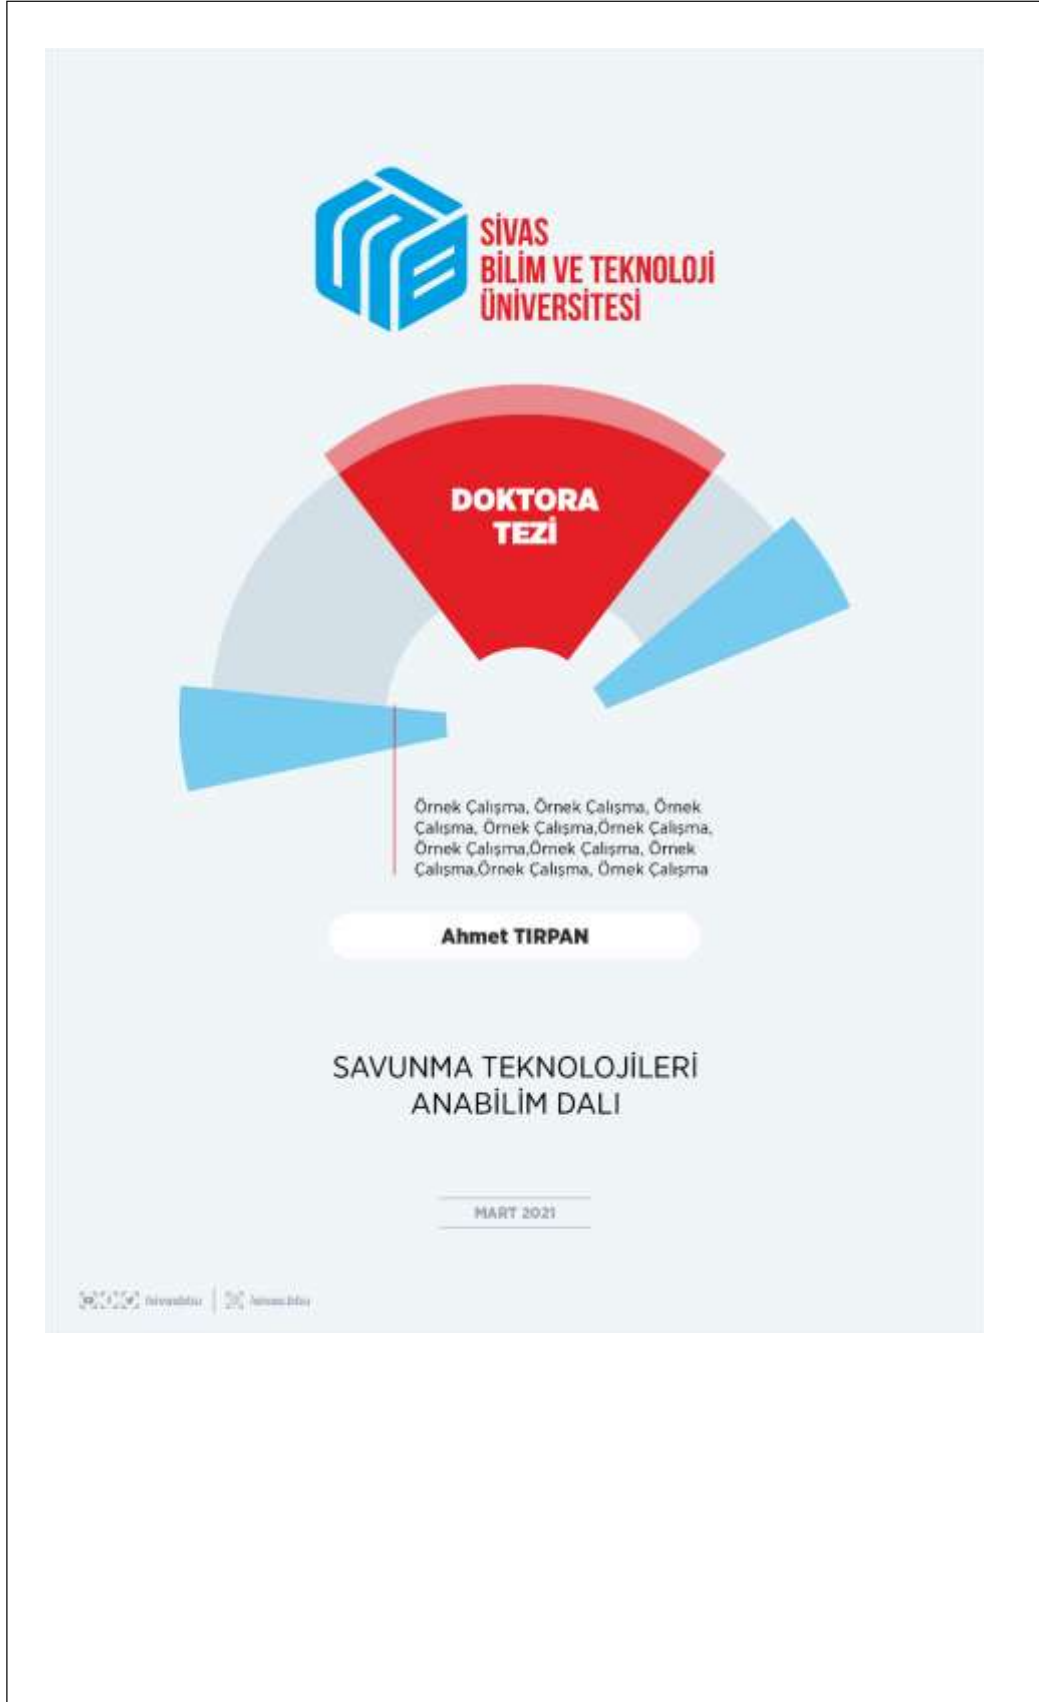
SİVAS
BİLİM VE TEKNOLOJİ
ÜNİVERSİTESİ

DOKTORA
TEZİ

Örnek Çalışma, Örnek Çalışma, Örnek Çalışma, Örnek Çalışma,Örnek Çalışma, Örnek Çalışma,Örnek Çalışma, Örnek Çalışma,Örnek Çalışma, Örnek Çalışma

Ahmet TIRPAN

SAVUNMA TEKNOLOJİLERİ
ANABİLİM DALI

MART 2021

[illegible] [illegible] | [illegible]